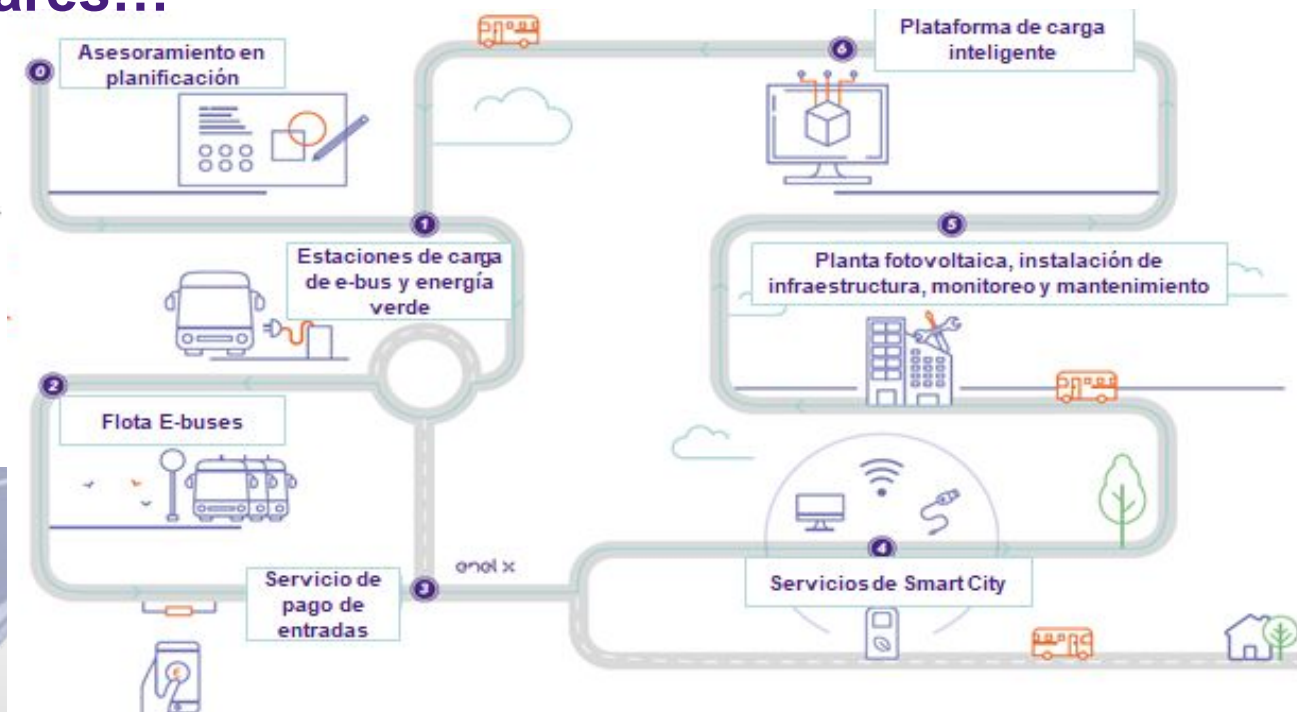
ares...

0 Asesoramiento en planificación

6 Plataforma de carga inteligente

1 Estaciones de carga de e-bus y energía verde

5 Planta fotovoltaica, instalación de infraestructura, monitoreo y mantenimiento

2 Flota E-buses

enel x

3 Servicio de pago de entradas

4 Servicios de Smart City